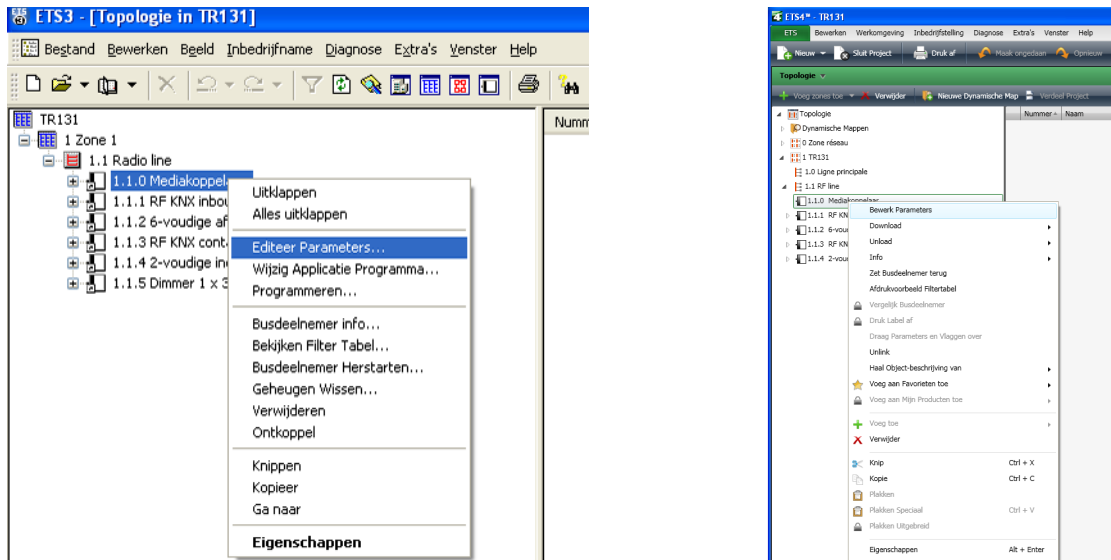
ETS3 - [Topologie in TR131]

Bestand Bewerken Beeld Inbedrijfname Diagnose Extra's Venster Help

TR131
1 Zone 1
1.1 Radio line
1.1.0 Mediakoppel
1.1.1 RF KNX inbou
1.1.2 6-voudige af
1.1.3 RF KNX cont
1.1.4 2-voudige in
1.1.5 Dimmer 1 x 3

Numm

Uitklappen
Alles uitklappen
Editeer Parameters...
Wijzig Applicatie Programma...
Programmeren...
Busdeelnemer info...
Bekijken Filter Tabel...
Busdeelnemer Herstarten...
Geheugen Wissen...
Verwijderen
Ontkoppel
Knippen
Kopieer
Ga naar
Eigenschappen

ETS4™ - TR131

ETS Bewerken Werkomgeving Inbedrijfstelling Diagnose Extra's Venster Help

Nieuw Sluit Project Druk af Maak ongedaan Opnieuw

Topologie

Voeg zones toe Verwijder Nieuwe Dynamische Map Verdeel Project

Topologie
Dynamische Mappen
0 Zone réseau
1 TR131
1.0 Ligne principale
1.1 RF line
1.1.0 Mediakoppelaar
1.1.1 RF KN
1.1.2 6-vou
1.1.3 RF KN
1.1.4 2-vou

Nummer Naam

Bewerk Parameters
Download
Unload
Info
Zet Busdeelnemer terug
Afdrukvoorbeeld Filtertabel
Vergelijk Busdeelnemer
Druk Label af
Draag Parameters en Vlaggen over
Unlink
Haal Object-beschrijving van
Voeg aan Favorieten toe
Voeg aan Mijn Producten toe
Voeg toe
Verwijder
Knip Ctrl + X
Kopie Ctrl + C
Plakken
Plakken Speciaal Ctrl + V
Plakken Uitgebreid
Eigenschappen Alt + Enter